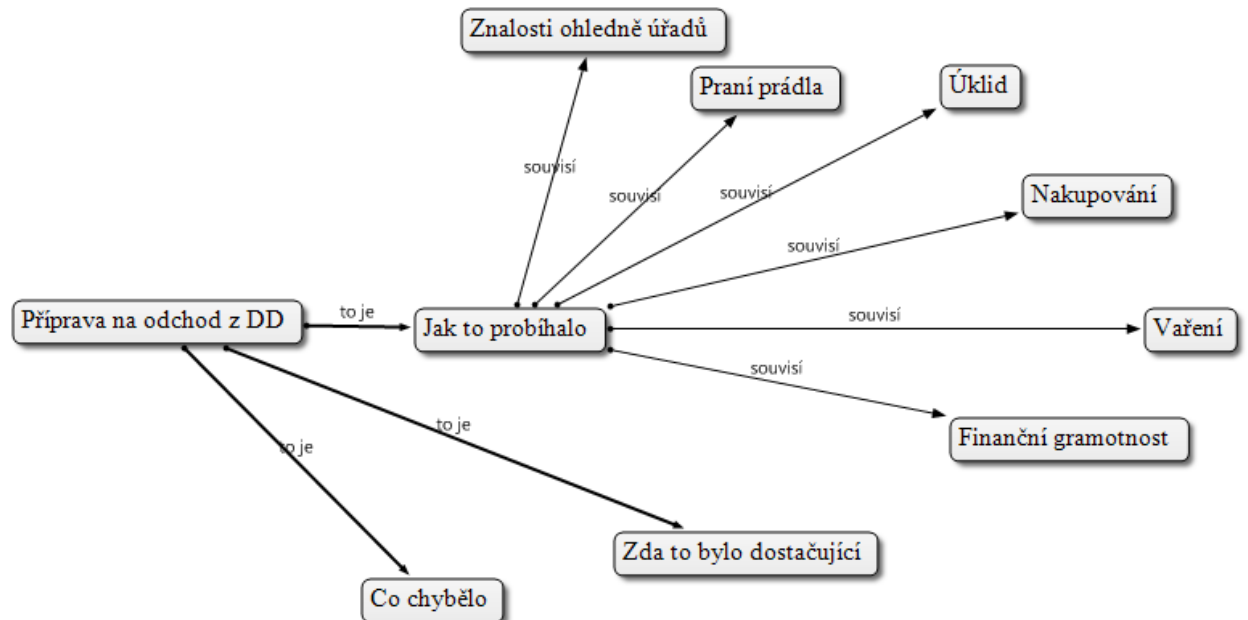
Znalosti ohledně úřadů

Praní prádla

Úklid

Nakupování

souvisí

souvisí

souvisí

souvisí

Příprava na odchod z DD

to je

Jak to probíhalo

souvisí

Vaření

souvisí

Finanční gramotnost

to je

to je

Zda to bylo dostačující

Co chybělo